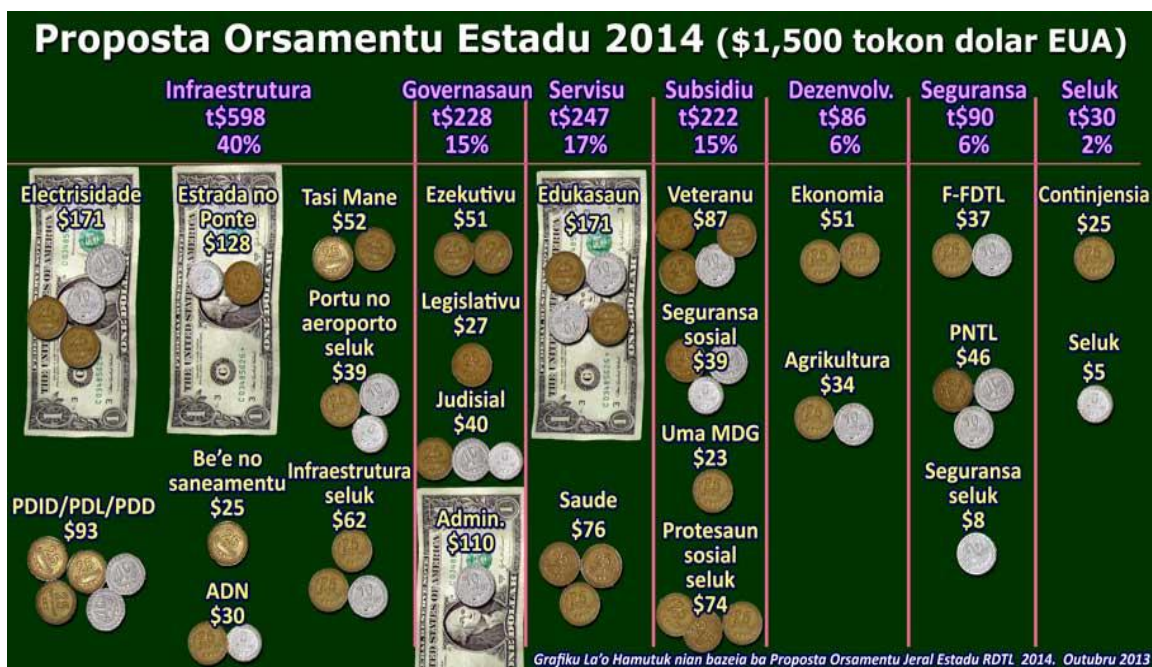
Proposta Orsamentu Estadu 2014 ($1,500 tokon dolar EUA)

Infraestrutura t$598 40%

Governasaun t$228 15%

Servisu t$247 17%

Subsidiu t$222 15%

Dezenvolv. t$86 6%

Seguransa t$90 6%

Seluk t$30 2%

Electrisidade $171

Estrada no Ponte $128

Tasi Mane $52

Portu no aeroporto seluk $39

Be'e no saneamentu $25

Infraestrutura seluk $62

PDID/PDL/PDD $93

ADN $30

Ezekutivu $51

Legislativu $27

Judisial $40

Admin. $110

Edukasaun $171

Saude $76

Veteranu $87

Seguransa sosial $39

Uma MDG $23

Protesaun sosial seluk $74

Ekonomia $51

Agrikultura $34

F-FDTL $37

PNTL $46

Seguransa seluk $8

Continjensia $25

Seluk $5

Grafiku La'o Hamutuk nian bazeia ba Proposta Orsamentu Jeral Estadu RDTL 2014. Outubru 2013